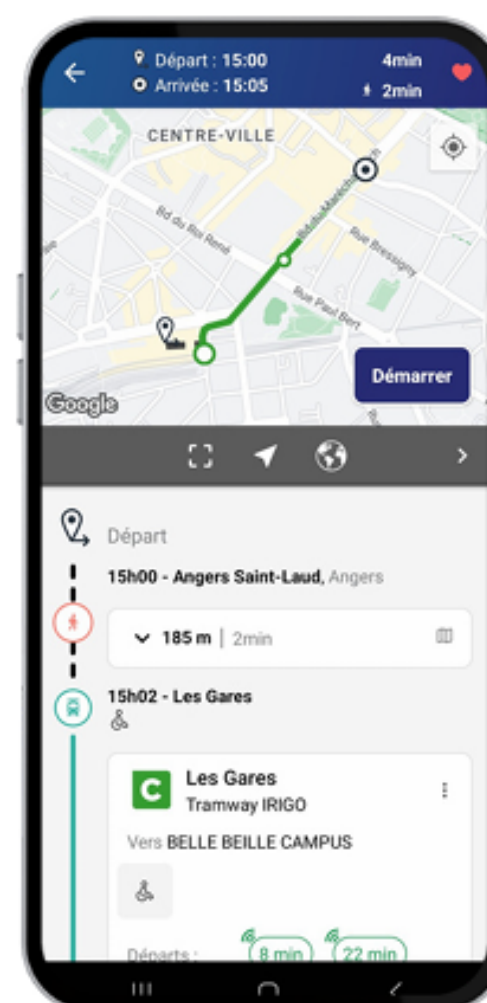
Départ : 15:00
Arrivée : 15:05
4min
2min

CENTRE-VILLE
Bd du Roi René
Rue Bressigny
Rue Paul Bert
Bd du Maréchal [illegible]
Démarrer
Google

Départ
15h00 - Angers Saint-Laud, Angers
185 m | 2min
15h02 - Les Gares
C
Les Gares
Tramway IRIGO
Vers BELLE BEILLE CAMPUS
Départs :
8 min
22 min